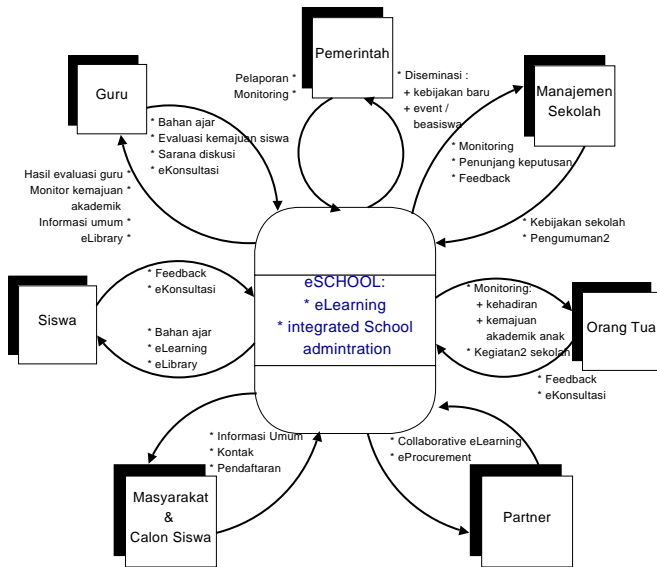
Pemerintah

Pelaporan *
Monitoring *

* Diseminasi :
+ kebijakan baru
+ event /
beasiswa

Guru

* Bahan ajar
* Evaluasi kemajuan siswa
* Sarana diskusi
* eKonsultasi

Manajemen Sekolah

* Monitoring
* Penunjang keputusan
* Feedback

Hasil evaluasi guru *
Monitor kemajuan *
akademik
Informasi umum *
eLibrary *

* Kebijakan sekolah
* Pengumuman2

Siswa

* Feedback
* eKonsultasi

eSCHOOL:
* eLearning
* integrated School admintration

* Monitoring:
+ kehadiran
+ kemajuan
akademik anak
* Kegiatan2 sekolah

Orang Tua

* Bahan ajar
* eLearning
* eLibrary

* Feedback
* eKonsultasi

* Informasi Umum
* Kontak
* Pendaftaran

* Collaborative eLearning
* eProcurement

Masyarakat
&
Calon Siswa

Partner